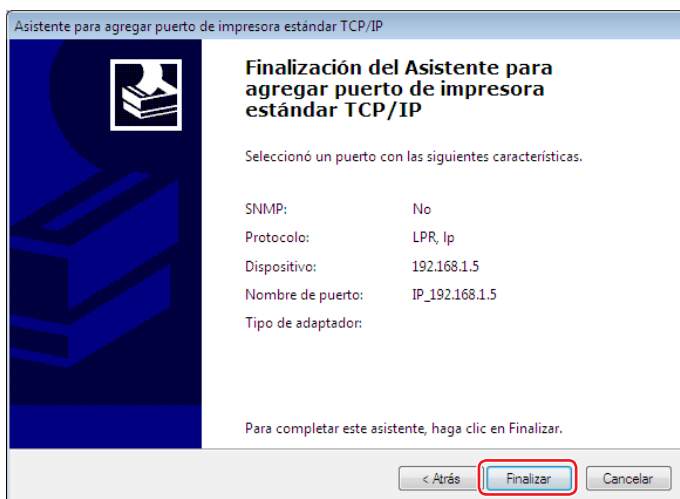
Asistente para agregar puerto de impresora estándar TCP/IP

Finalización del Asistente para agregar puerto de impresora estándar TCP/IP

Seleccionó un puerto con las siguientes características.

| | |
|---|---|
| SNMP: | No |
| Protocolo: | LPR, lp |
| Dispositivo: | 192.168.1.5 |
| Nombre de puerto: | IP_192.168.1.5 |
| Tipo de adaptador: | |

Para completar este asistente, haga clic en Finalizar.

< Atrás Finalizar Cancelar